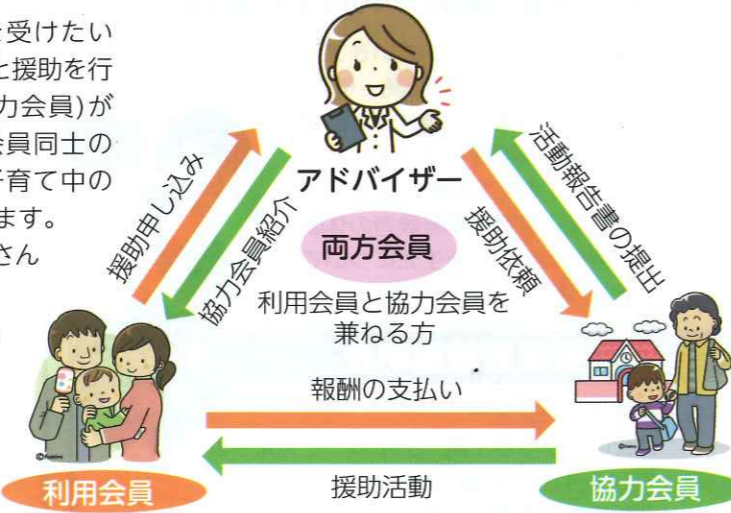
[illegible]を受けたい
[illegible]と援助を行
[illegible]力会員)が
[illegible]会員同士の
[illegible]子育て中の
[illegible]ます。
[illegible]さん

アドバイザー

援助申し込み

協力会員紹介

活動報告書の提出

援助依頼

両方会員

利用会員と協力会員を兼ねる方

報酬の支払い

援助活動

利用会員

協力会員